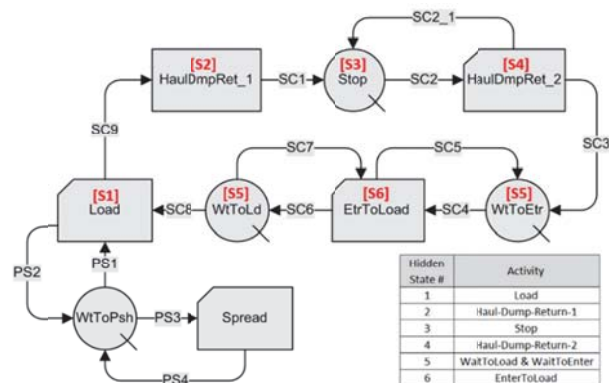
SC2_1

[S2]
HaulDmpRet_1

SC1

[S3]
Stop

SC2

[S4]
HaulDmpRet_2

SC3

SC9

SC7

SC5

[S1]
Load

SC8

[S5]
WtToLd

SC6

[S6]
EtrToLoad

SC4

[S5]
WtToEtr

PS2

PS1

WtToPsh

PS3

Spread

PS4

| Hidden State # | Activity |
|---|---|
| 1 | Load |
| 2 | Haul-Dump-Return-1 |
| 3 | Stop |
| 4 | Haul-Dump-Return-2 |
| 5 | WaitToLoad & WaitToEnter |
| 6 | EnterToLoad |